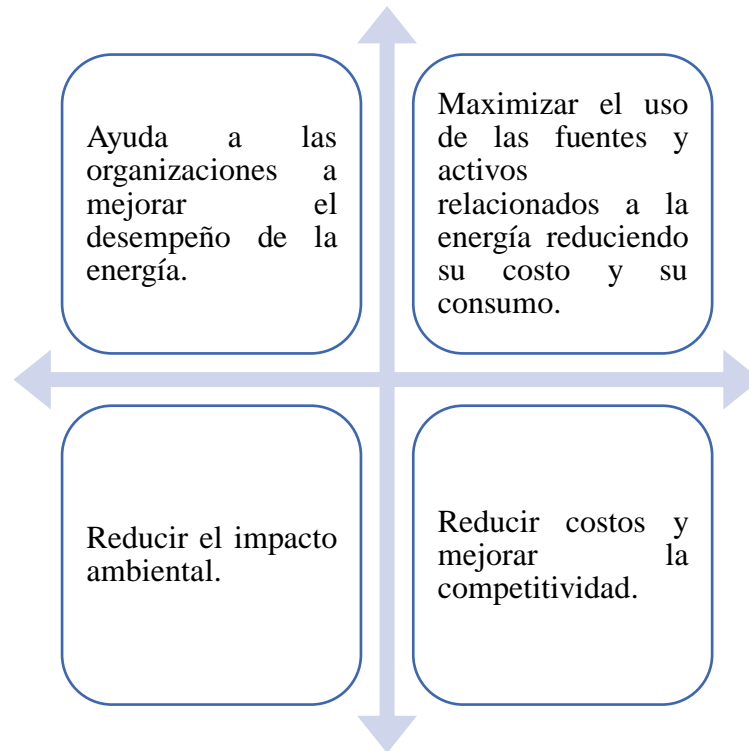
Ayuda a las organizaciones a mejorar el desempeño de la energía.

Maximizar el uso de las fuentes y activos relacionados a la energía reduciendo su costo y su consumo.

Reducir el impacto ambiental.

Reducir costos y mejorar la competitividad.